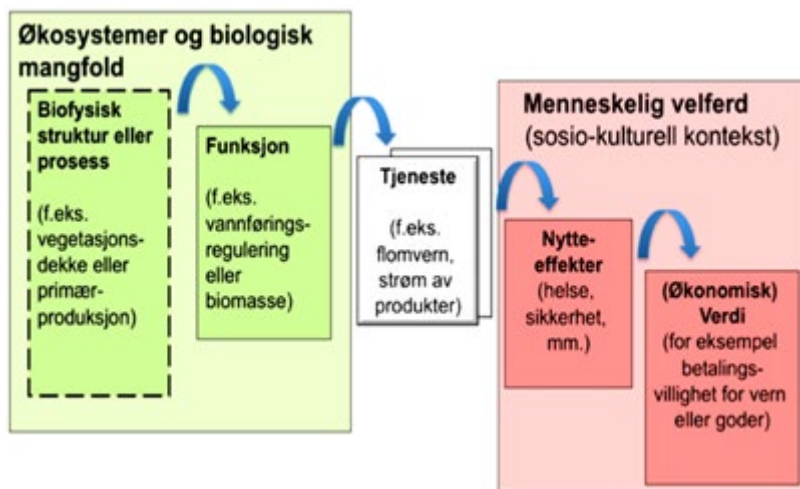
Økosystemer og biologisk mangfold

Biofysisk struktur eller prosess

(f.eks. vegetasjonsdekke eller primærproduksjon)

Funksjon

(f.eks. vannføringsregulering eller biomasse)

Tjeneste

(f.eks. flomvern, strøm av produkter)

Menneskelig velferd
(sosio-kulturell kontekst)

Nytteeffekter
(helse, sikkerhet, mm.)

(Økonomisk) Verdi
(for eksempel betalingsvillighet for vern eller goder)